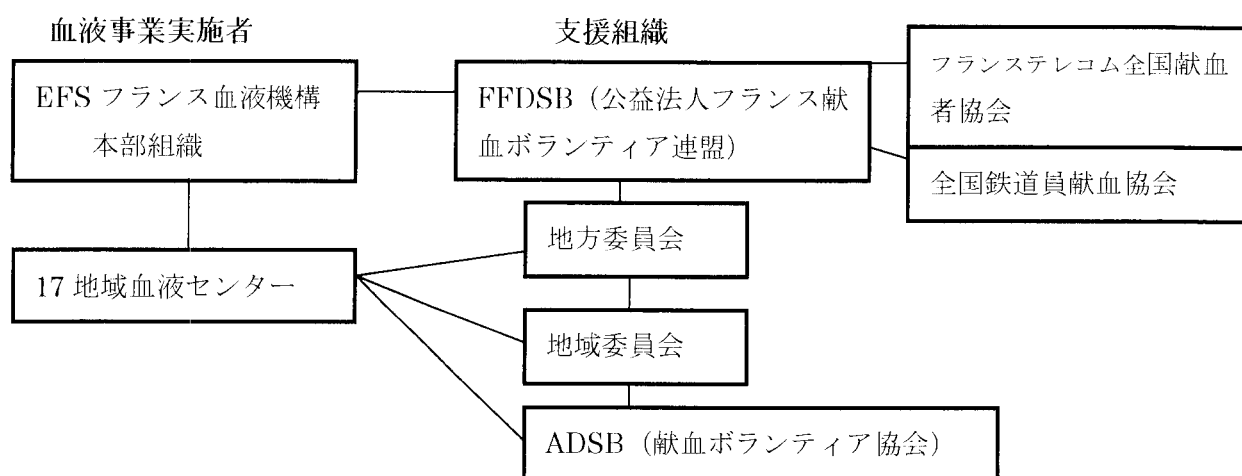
血液事業実施者

支援組織

EFS フランス血液機構本部組織

FFDSB（公益法人フランス献血ボランティア連盟）

フランステレコム全国献血者協会

全国鉄道員献血協会

地方委員会

17 地域血液センター

地域委員会

ADSB（献血ボランティア協会）